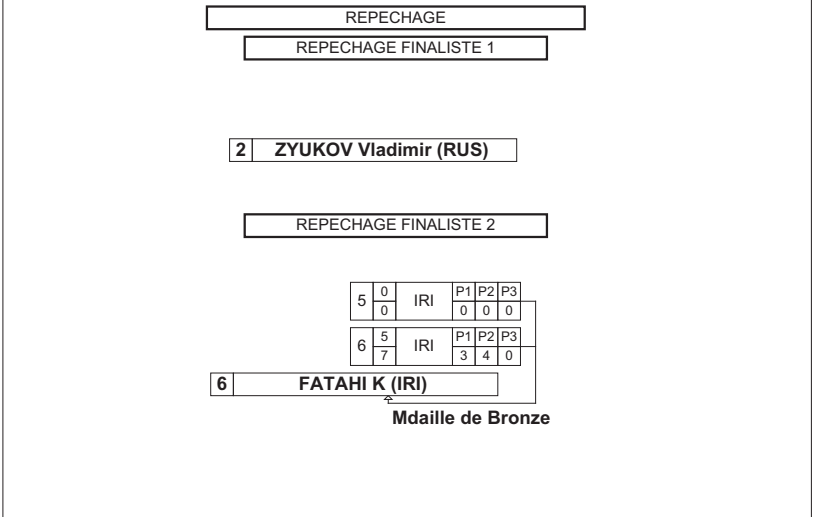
REPECHAGE

REPECHAGE FINALISTE 1

2 ZYUKOV Vladimir (RUS)

REPECHAGE FINALISTE 2

| 5 | 0 / 0 | IRI | P1 | P2 | P3 |
|---|---|---|---|---|---|
| | | | 0 | 0 | 0 |

| 6 | 5 / 7 | IRI | P1 | P2 | P3 |
|---|---|---|---|---|---|
| | | | 3 | 4 | 0 |

6 FATAHI K (IRI)

Mdaille de Bronze